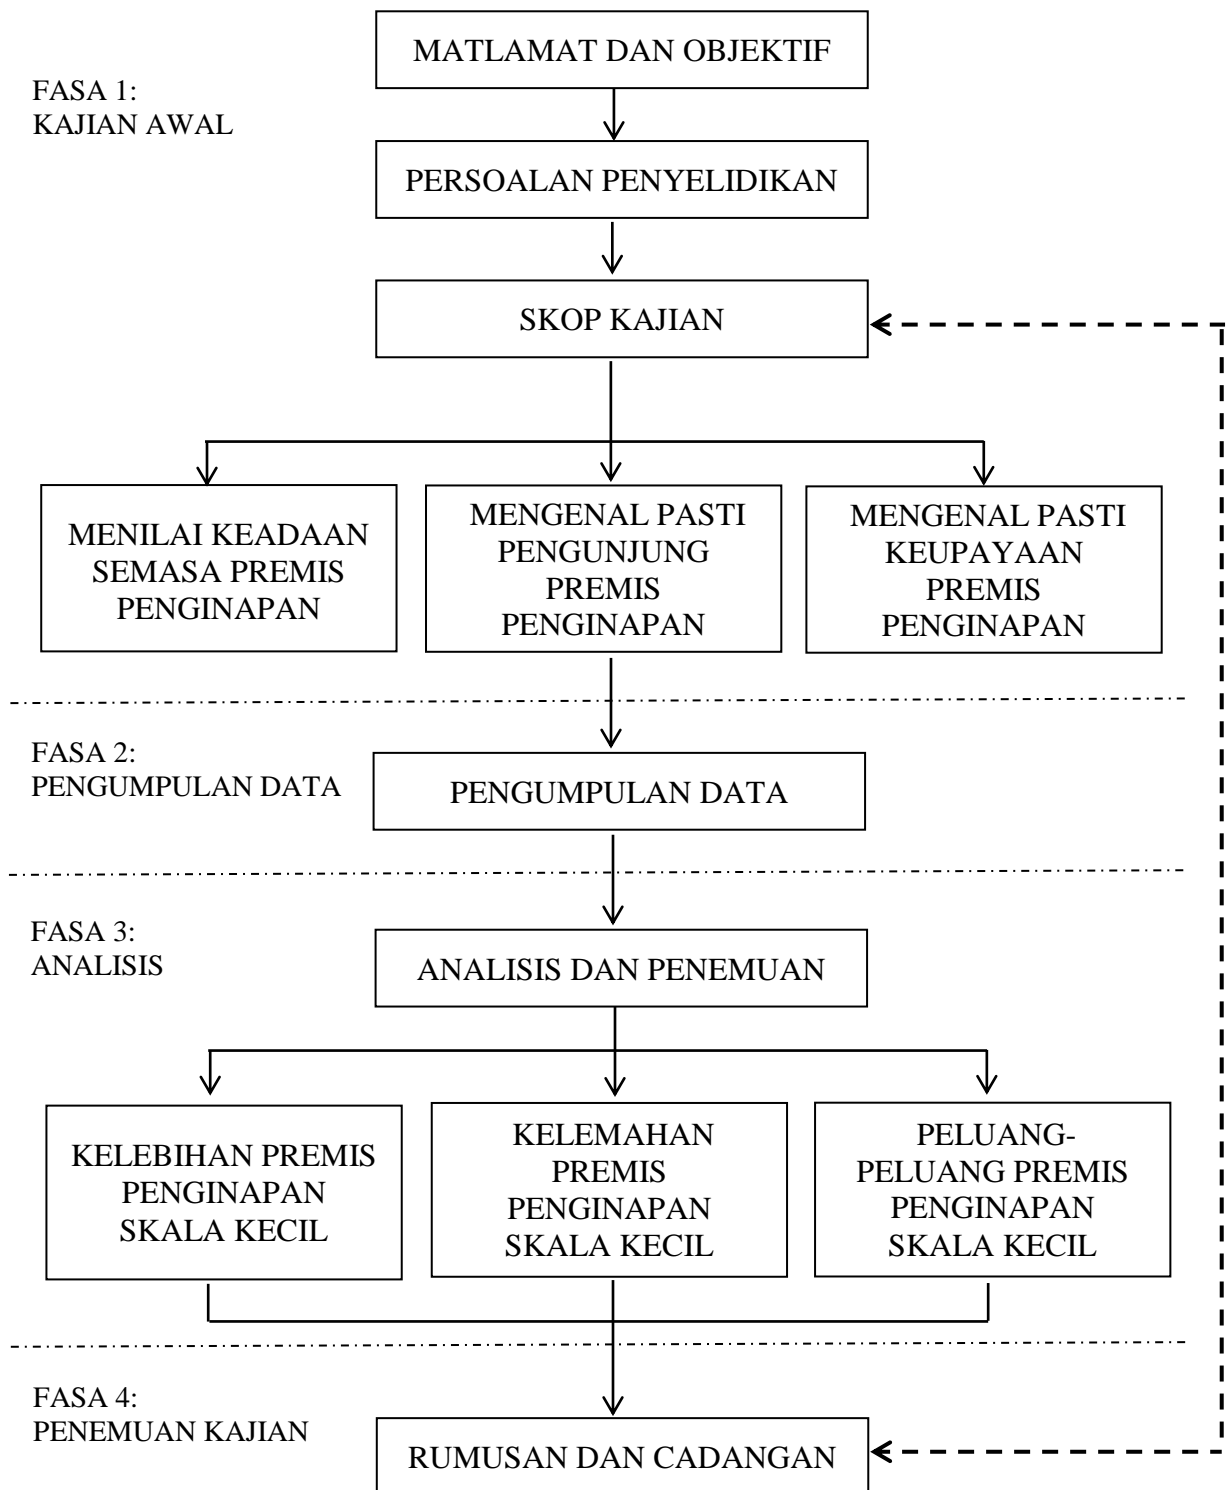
FASA 1:
KAJIAN AWAL

MATLAMAT DAN OBJEKTIF

PERSOALAN PENYELIDIKAN

SKOP KAJIAN

MENILAI KEADAAN SEMASA PREMIS PENGINAPAN

MENGENAL PASTI PENGUNJUNG PREMIS PENGINAPAN

MENGENAL PASTI KEUPAYAAN PREMIS PENGINAPAN

FASA 2:
PENGUMPULAN DATA

PENGUMPULAN DATA

FASA 3:
ANALISIS

ANALISIS DAN PENEMUAN

KELEBIHAN PREMIS PENGINAPAN SKALA KECIL

KELEMAHAN PREMIS PENGINAPAN SKALA KECIL

PELUANG-PELUANG PREMIS PENGINAPAN SKALA KECIL

FASA 4:
PENEMUAN KAJIAN

RUMUSAN DAN CADANGAN